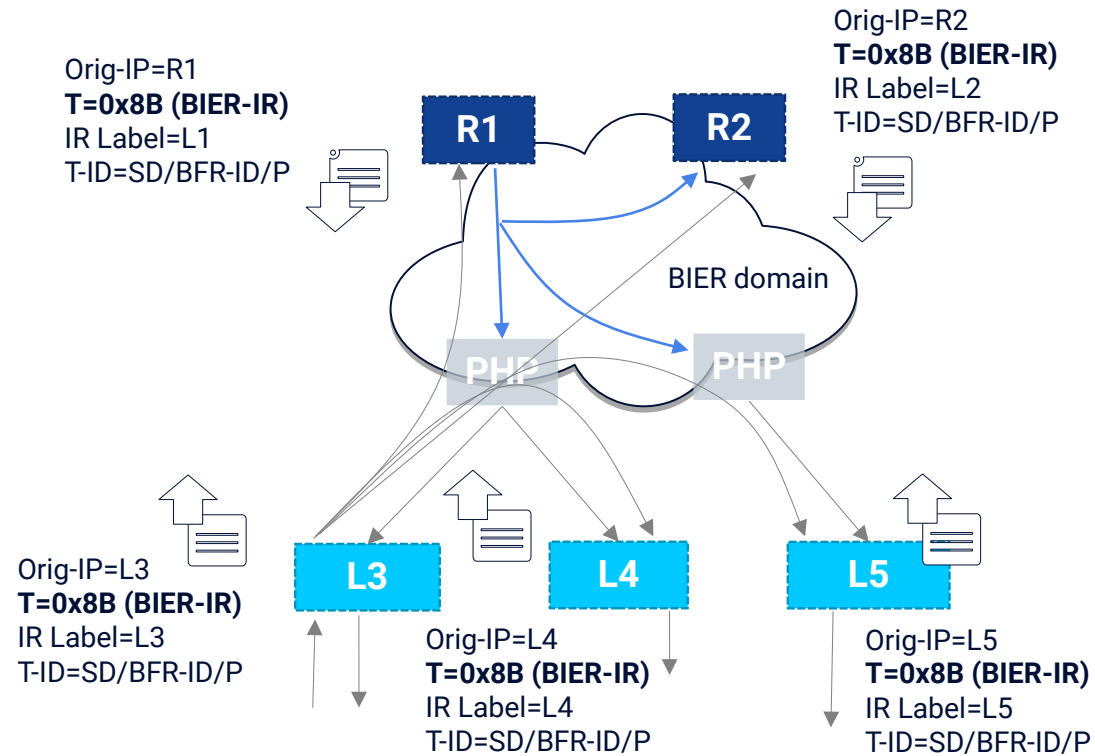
Orig-IP=R1
**T=0x8B (BIER-IR)**
IR Label=L1
T-ID=SD/BFR-ID/P

R1

R2

Orig-IP=R2
**T=0x8B (BIER-IR)**
IR Label=L2
T-ID=SD/BFR-ID/P

BIER domain

PHP

PHP

L3

L4

L5

Orig-IP=L3
**T=0x8B (BIER-IR)**
IR Label=L3
T-ID=SD/BFR-ID/P

Orig-IP=L4
**T=0x8B (BIER-IR)**
IR Label=L4
T-ID=SD/BFR-ID/P

Orig-IP=L5
**T=0x8B (BIER-IR)**
IR Label=L5
T-ID=SD/BFR-ID/P